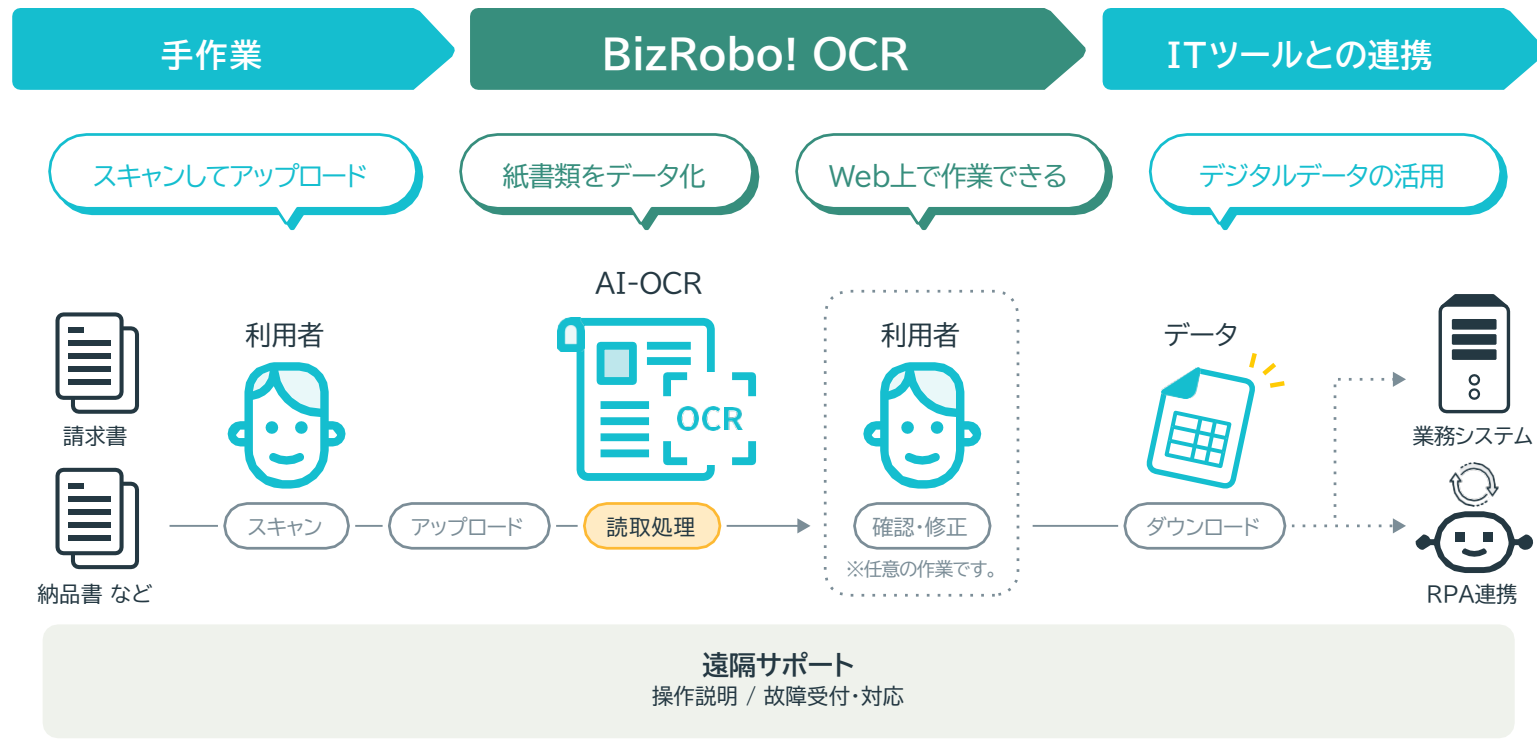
手作業

BizRobo! OCR

ITツールとの連携

スキャンしてアップロード

紙書類をデータ化

Web上で作業できる

デジタルデータの活用

請求書

納品書 など

利用者

スキャン

アップロード

AI-OCR

OCR

読取処理

利用者

確認・修正

※任意の作業です。

データ

ダウンロード

業務システム

RPA連携

遠隔サポート
操作説明 / 故障受付・対応